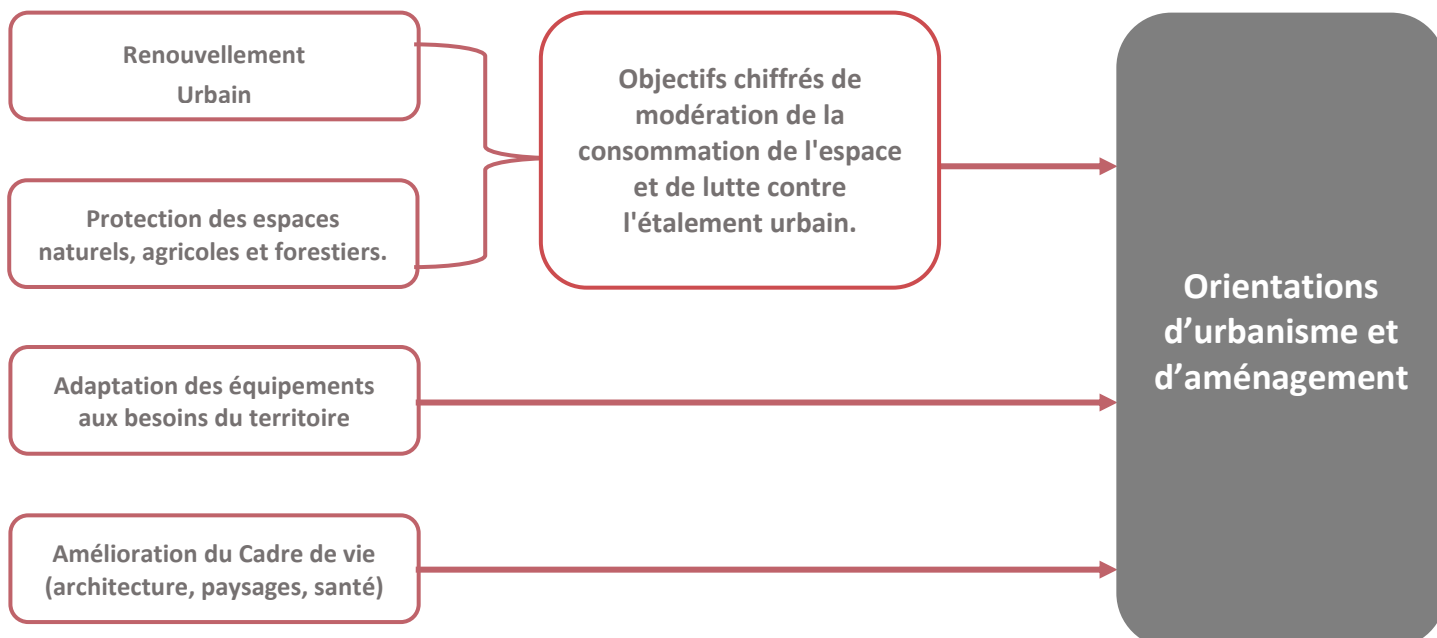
Renouvellement Urbain

Protection des espaces naturels, agricoles et forestiers.

Objectifs chiffrés de modération de la consommation de l'espace et de lutte contre l'étalement urbain.

Adaptation des équipements aux besoins du territoire

Amélioration du Cadre de vie (architecture, paysages, santé)

Orientations d’urbanisme et d’aménagement